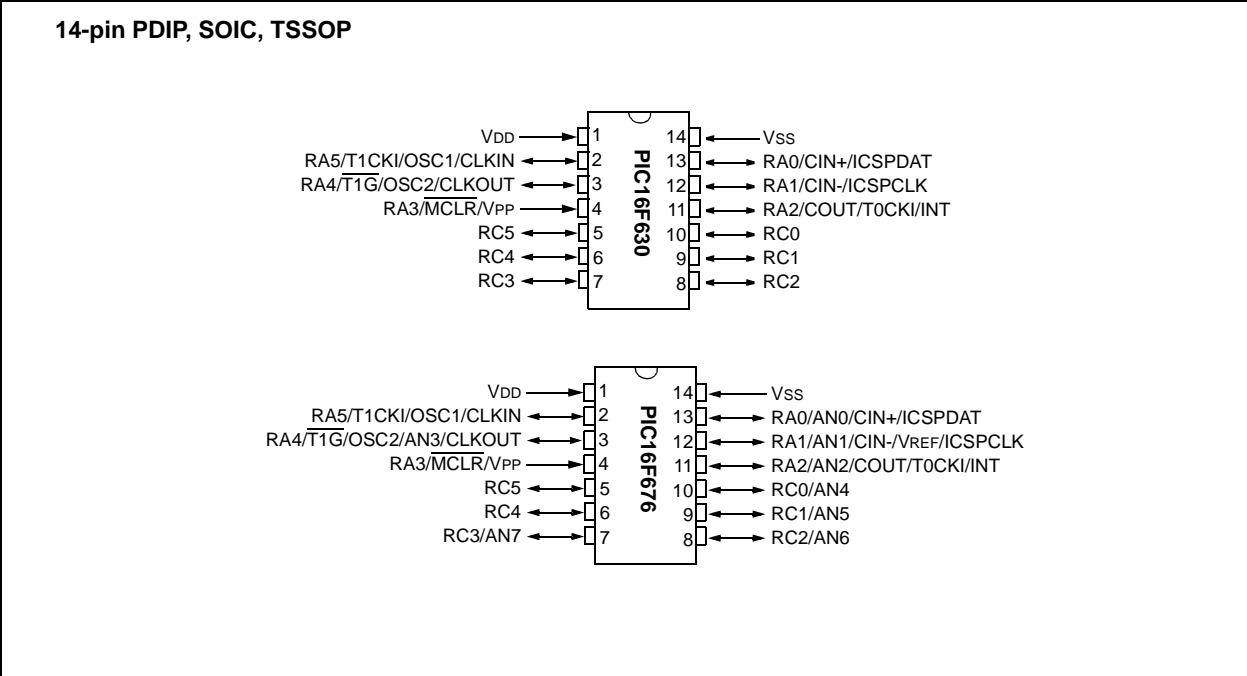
14-pin PDIP, SOIC, TSSOP

VDD 1
RA5/T1CKI/OSC1/CLKIN 2
RA4/$\overline{\text{T1G}}$/OSC2/CLKOUT 3
RA3/$\overline{\text{MCLR}}$/VPP 4
RC5 5
RC4 6
RC3 7

PIC16F630

14 VSS
13 RA0/CIN+/ICSPDAT
12 RA1/CIN-/ICSPCLK
11 RA2/COUT/T0CKI/INT
10 RC0
9 RC1
8 RC2

VDD 1
RA5/T1CKI/OSC1/CLKIN 2
RA4/$\overline{\text{T1G}}$/OSC2/AN3/CLKOUT 3
RA3/$\overline{\text{MCLR}}$/VPP 4
RC5 5
RC4 6
RC3/AN7 7

PIC16F676

14 VSS
13 RA0/AN0/CIN+/ICSPDAT
12 RA1/AN1/CIN-/VREF/ICSPCLK
11 RA2/AN2/COUT/T0CKI/INT
10 RC0/AN4
9 RC1/AN5
8 RC2/AN6